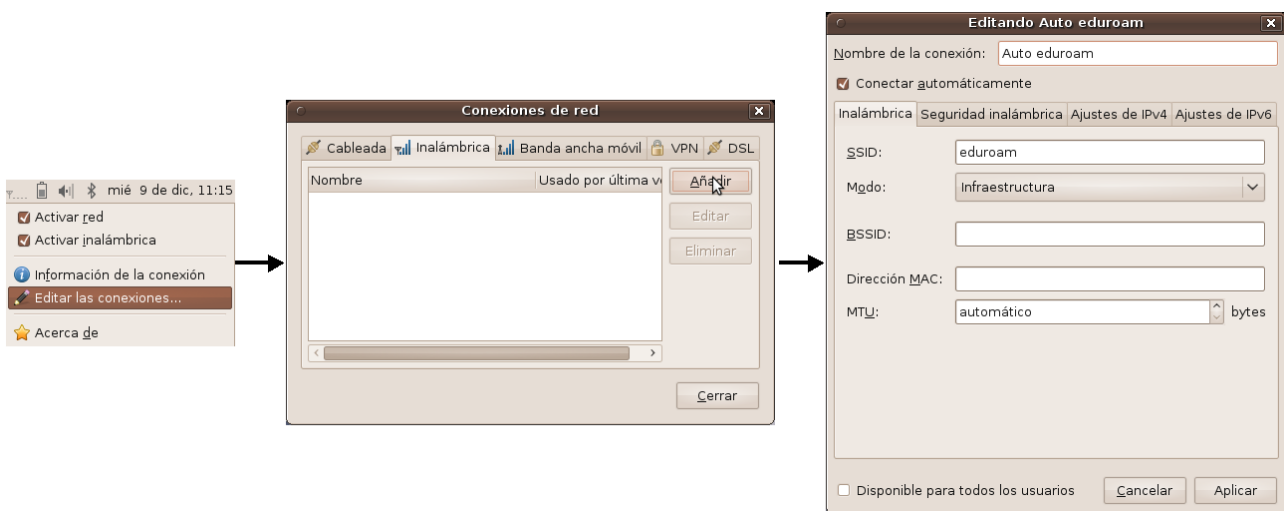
mié 9 de dic, 11:15

Activar red
Activar inalámbrica
Información de la conexión
Editar las conexiones...
Acerca de

Conexiones de red

Cableada | Inalámbrica | Banda ancha móvil | VPN | DSL

| Nombre | Usado por última v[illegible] |
|---|---|

Añadir
Editar
Eliminar
Cerrar

Editando Auto eduroam

Nombre de la conexión: Auto eduroam
Conectar automáticamente

Inalámbrica | Seguridad inalámbrica | Ajustes de IPv4 | Ajustes de IPv6

SSID: eduroam
Modo: Infraestructura
BSSID:
Dirección MAC:
MTU: automático bytes

Disponible para todos los usuarios
Cancelar
Aplicar